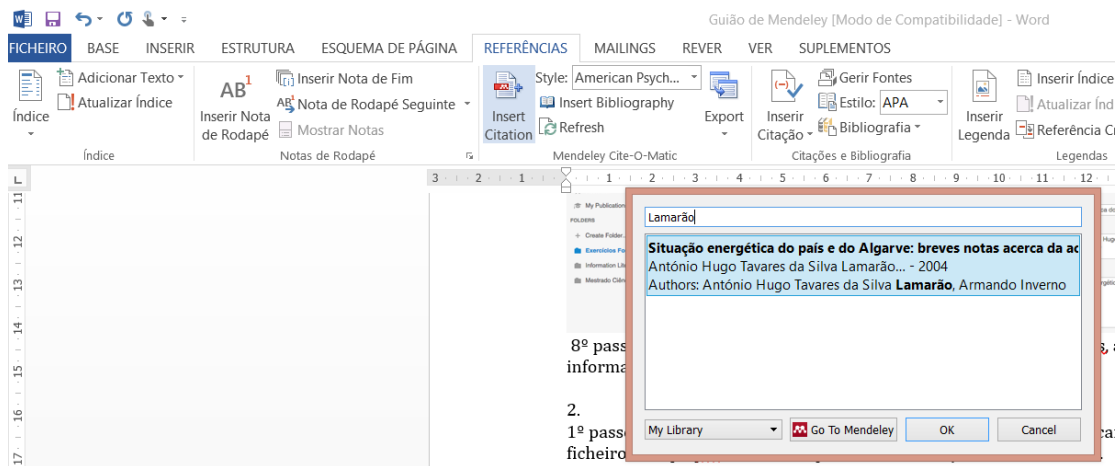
Guião de Mendeley [Modo de Compatibilidade] - Word

FICHEIRO BASE INSERIR ESTRUTURA ESQUEMA DE PÁGINA REFERÊNCIAS MAILINGS REVER VER SUPLEMENTOS

Índice
Adicionar Texto
Atualizar Índice
Índice

$AB^1$
Inserir Nota de Rodapé
Inserir Nota de Fim
Nota de Rodapé Seguinte
Mostrar Notas
Notas de Rodapé

Insert Citation
Style: American Psych...
Insert Bibliography
Refresh
Export
Mendeley Cite-O-Matic

Inserir Citação
Gerir Fontes
Estilo: APA
Bibliografia
Citações e Bibliografia

Inserir Legenda
Inserir Índice
Atualizar Índ
Referência Cr
Legendas

My Publication
FOLDERS
Create Folder...
Exercícios Fo
Information Lit
Mestrado Ciên

Lamarão

Situação energética do país e do Algarve: breves notas acerca da ac
António Hugo Tavares da Silva Lamarão... - 2004
Authors: António Hugo Tavares da Silva Lamarão, Armando Inverno

My Library
Go To Mendeley
OK
Cancel

8º pass
informa

2.
1º passo
ficheiro